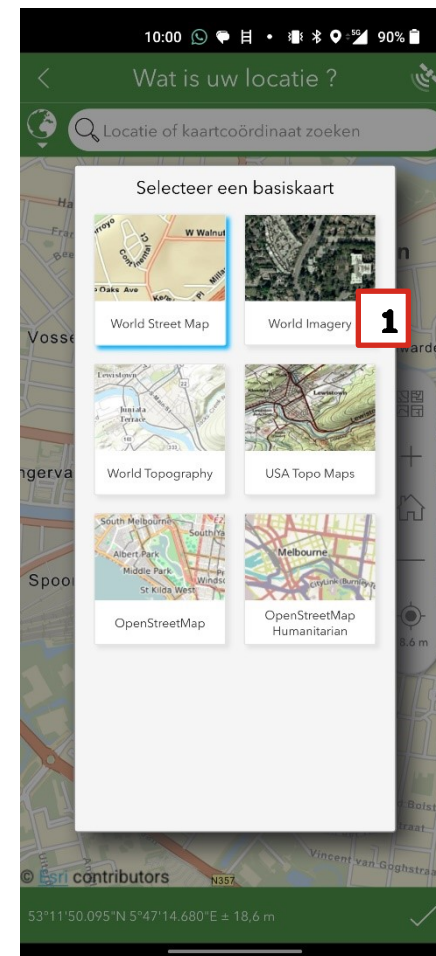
10:00 90%

Wat is uw locatie ?

Locatie of kaartcoördinaat zoeken

Selecteer een basiskaart

W Walnut
Oaks Ave

World Street Map

World Imagery

1

Lewistown
Juniata Terrace

World Topography

Lewistown

USA Topo Maps

South Melbourne
South Yarra
Albert Park
Middle Park
Windsor
St Kilda West

OpenStreetMap

Melbourne

OpenStreetMap Humanitarian

Vosse
ngerva
Spoo
Warde
6.6 m
Bos
straat
Vincent van Goghstraa

© Esri contributors
N357

53°11'50.095"N 5°47'14.680"E ± 18,6 m